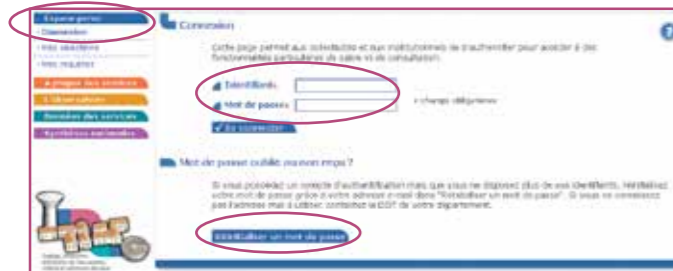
Espace perso
› Connexion
› Vos sélections
› Vos requêtes
A propos des services
L'observatoire
Données des services
Synthèses nationales

Connexion

Cette page permet aux collectivités et aux institutionnels de s'authentifier pour accéder à des fonctionnalités particulières de saisie et de consultation.

Identifiants
Mot de passe
* champs obligatoires

Se connecter

Mot de passe oublié ou non reçu ?

Si vous possédez un compte d'authentification mais que vous ne disposez plus de vos identifiants, réinitialisez votre mot de passe grâce à votre adresse e-mail dans "Réinitialiser un mot de passe". Si vous ne connaissez pas l'adresse mail à utiliser, contactez la DDT de votre département.

Réinitialiser un mot de passe

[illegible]